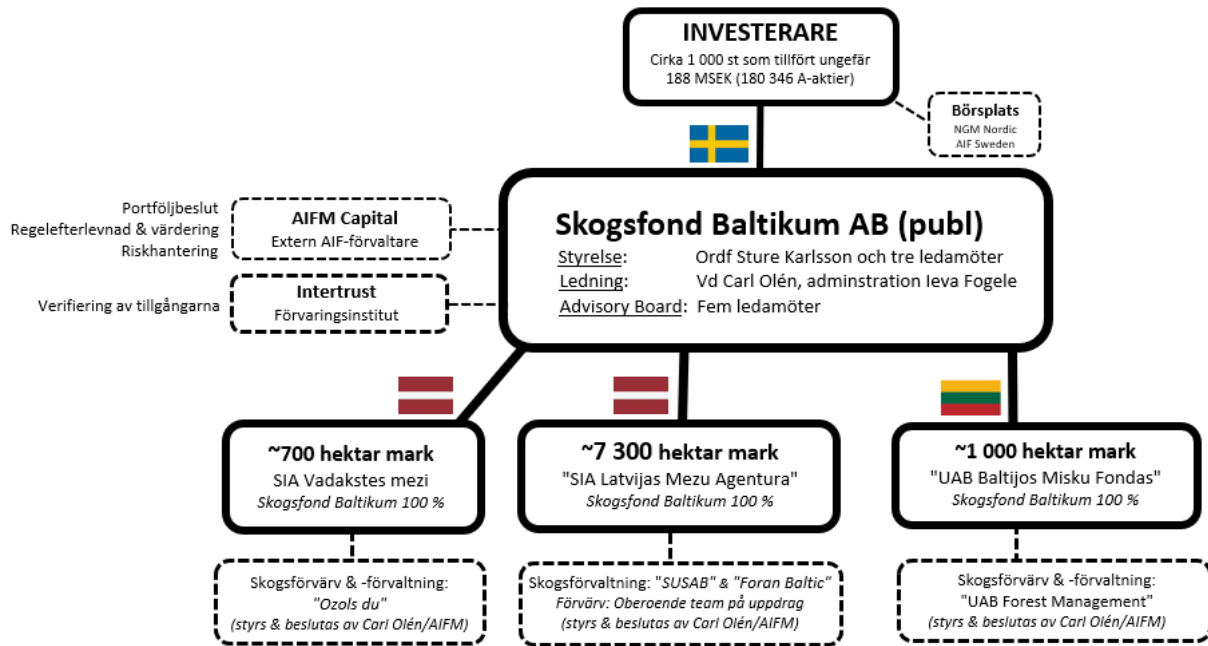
INVESTERARE
Cirka 1 000 st som tillfört ungefär 188 MSEK (180 346 A-aktier)

Börsplats
NGM Nordic
AIF Sweden

Portföljbeslut
Regelefterlevnad & värdering
Riskhantering

AIFM Capital
Extern AIF-förvaltare

Verifiering av tillgångarna

Intertrust
Förvaringsinstitut

Skogsfond Baltikum AB (publ)
Styrelse: Ordf Sture Karlsson och tre ledamöter
Ledning: Vd Carl Olén, adminstration Ieva Fogele
Advisory Board: Fem ledamöter

~700 hektar mark
SIA Vadakstes mezi
*Skogsfond Baltikum 100 %*

~7 300 hektar mark
"SIA Latvijas Mezu Agentura"
*Skogsfond Baltikum 100 %*

~1 000 hektar mark
"UAB Baltijos Misku Fondas"
*Skogsfond Baltikum 100 %*

Skogsförvärv & -förvaltning:
*"Ozols du"*
*(styrs & beslutas av Carl Olén/AIFM)*

Skogsförvaltning: *"SUSAB"* & *"Foran Baltic"*
*Förvärv: Oberoende team på uppdrag*
*(styrs & beslutas av Carl Olén/AIFM)*

Skogsförvärv & -förvaltning:
"UAB Forest Management"
*(styrs & beslutas av Carl Olén/AIFM)*